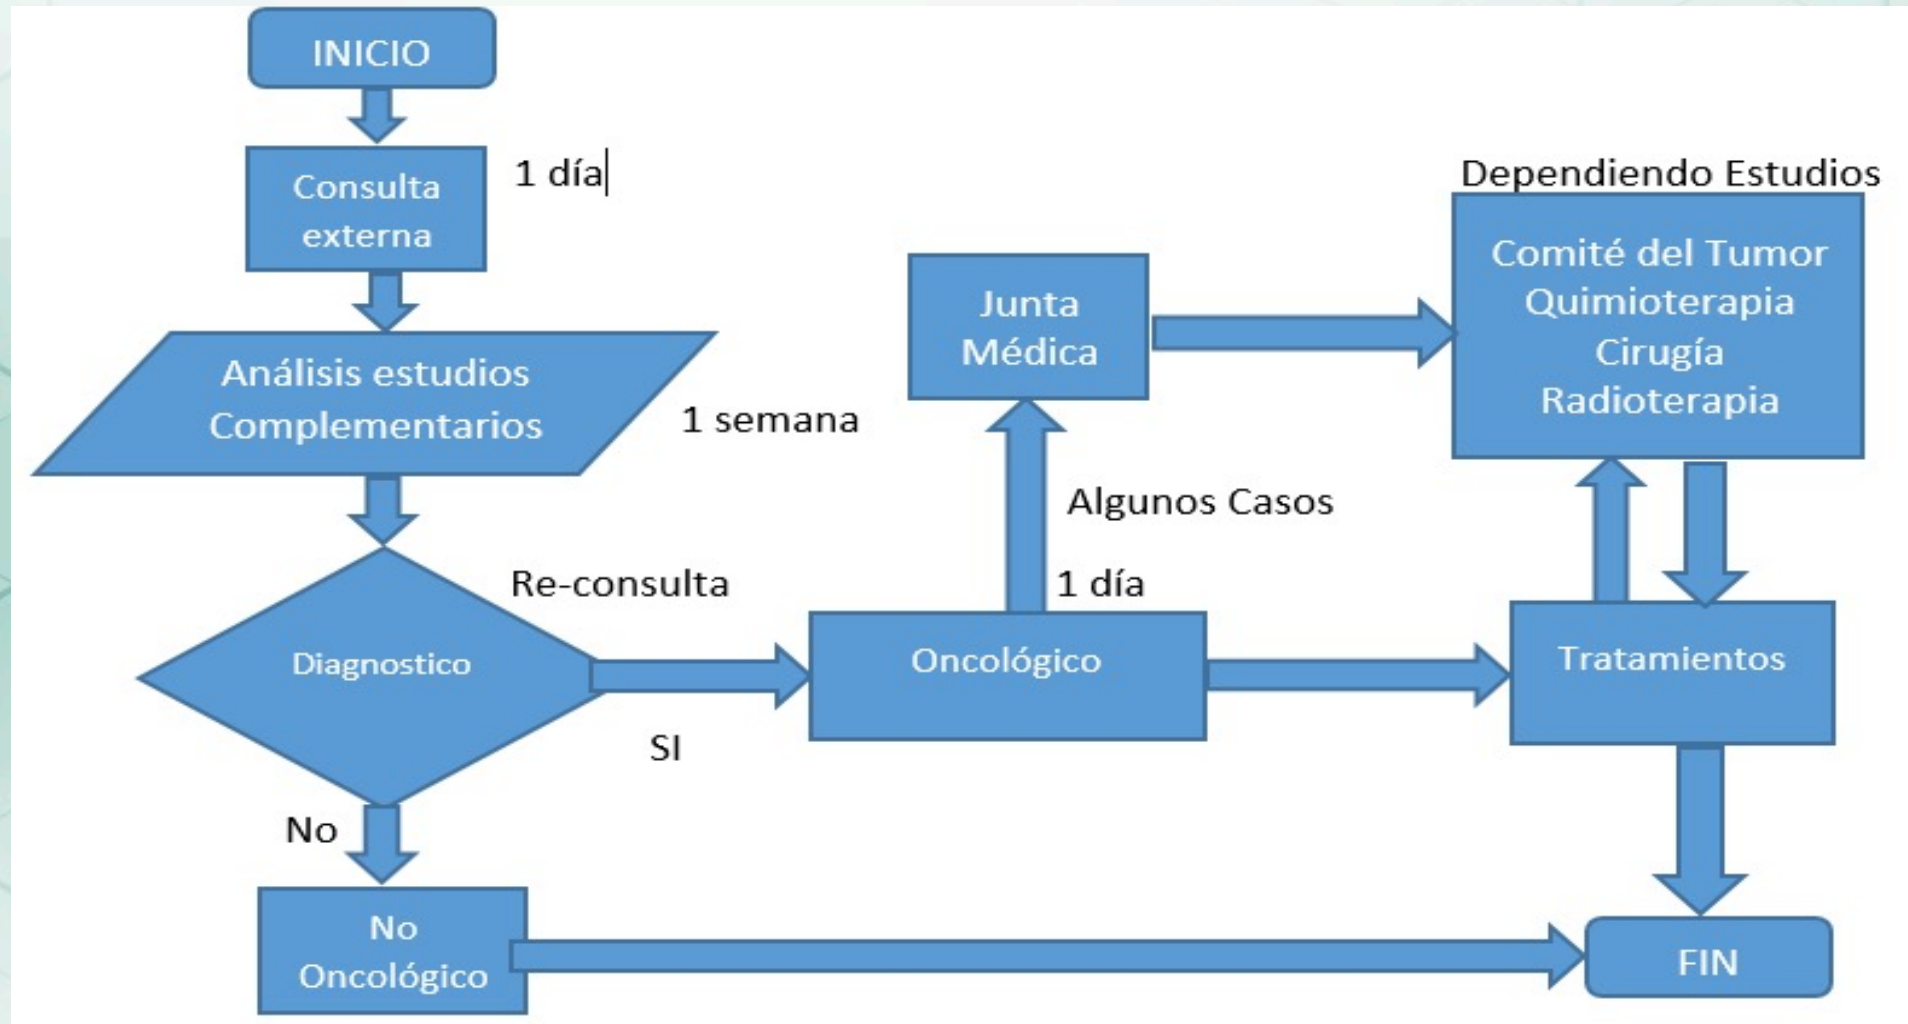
INICIO

Consulta externa

1 día

Análisis estudios Complementarios

1 semana

Diagnostico

Re-consulta

SI

No

No Oncológico

Oncológico

1 día

Algunos Casos

Junta Médica

Dependiendo Estudios

Comité del Tumor
Quimioterapia
Cirugía
Radioterapia

Tratamientos

FIN